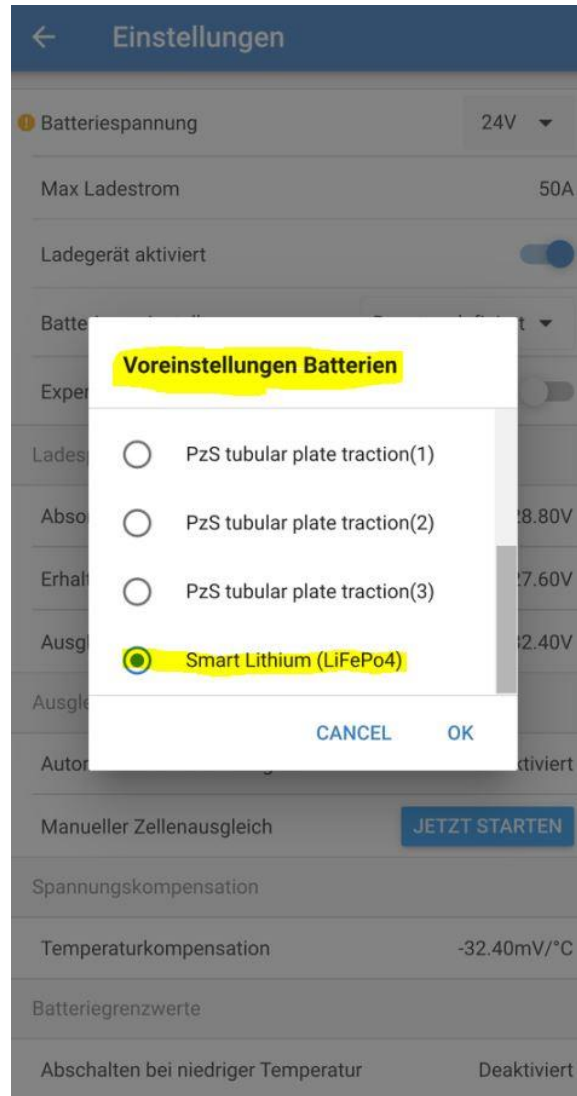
Einstellungen

Batteriespannung 24V

Max Ladestrom 50A

Ladegerät aktiviert

Batte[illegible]

Exper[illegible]

Lades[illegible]

Abso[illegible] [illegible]8.80V

Erhal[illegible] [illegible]7.60V

Ausg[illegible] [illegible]2.40V

Ausgl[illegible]

Autor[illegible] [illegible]ktiviert

Voreinstellungen Batterien

PzS tubular plate traction(1)

PzS tubular plate traction(2)

PzS tubular plate traction(3)

Smart Lithium (LiFePo4)

CANCEL OK

Manueller Zellenausgleich JETZT STARTEN

Spannungskompensation

Temperaturkompensation -32.40mV/°C

Batteriegrenzwerte

Abschalten bei niedriger Temperatur Deaktiviert